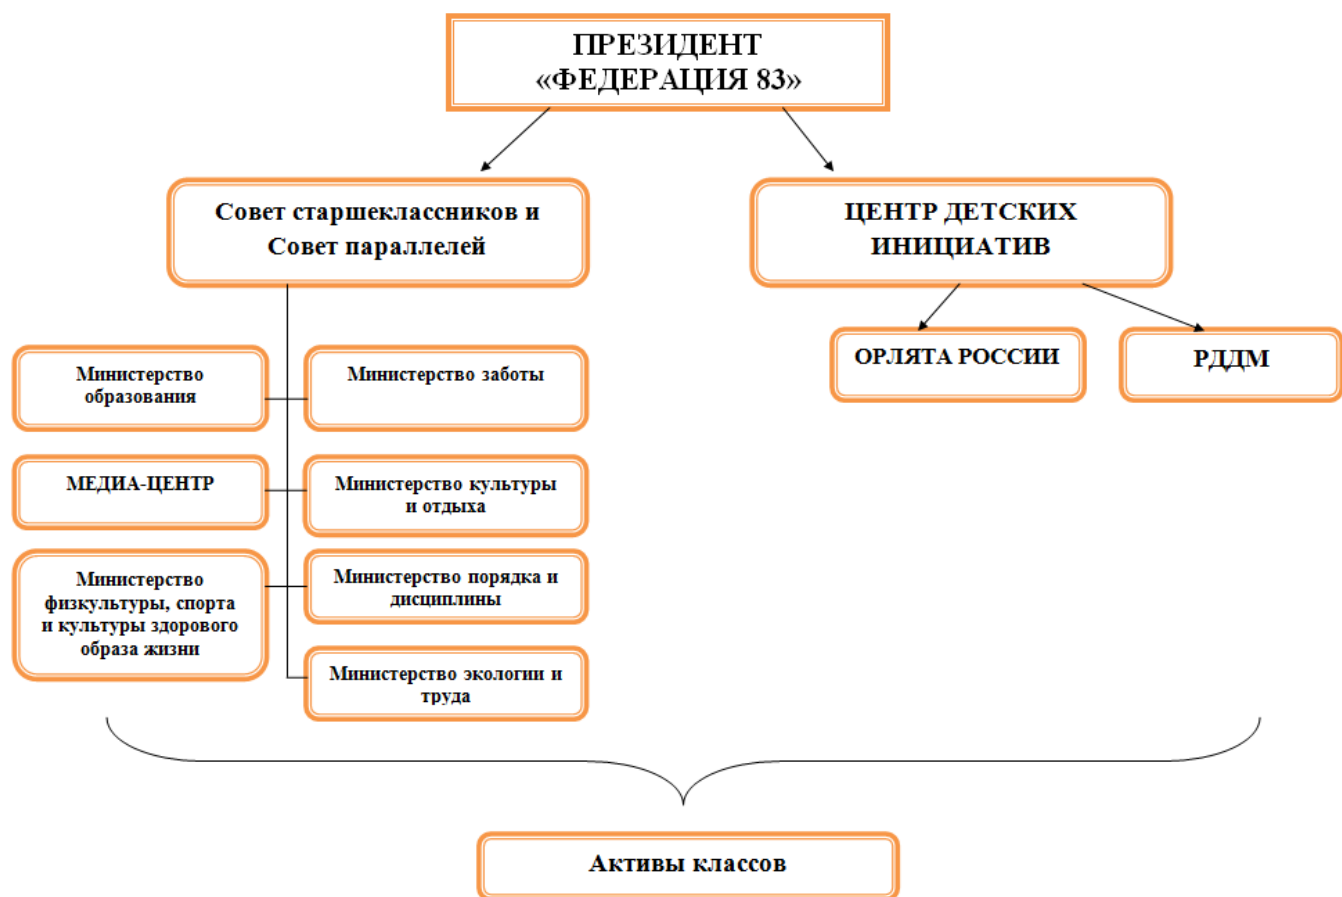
ПРЕЗИДЕНТ
«ФЕДЕРАЦИЯ 83»

Совет старшеклассников и Совет параллелей

ЦЕНТР ДЕТСКИХ ИНИЦИАТИВ

ОРЛЯТА РОССИИ

РДДМ

Министерство образования

Министерство заботы

МЕДИА-ЦЕНТР

Министерство культуры и отдыха

Министерство физкультуры, спорта и культуры здорового образа жизни

Министерство порядка и дисциплины

Министерство экологии и труда

Активы классов